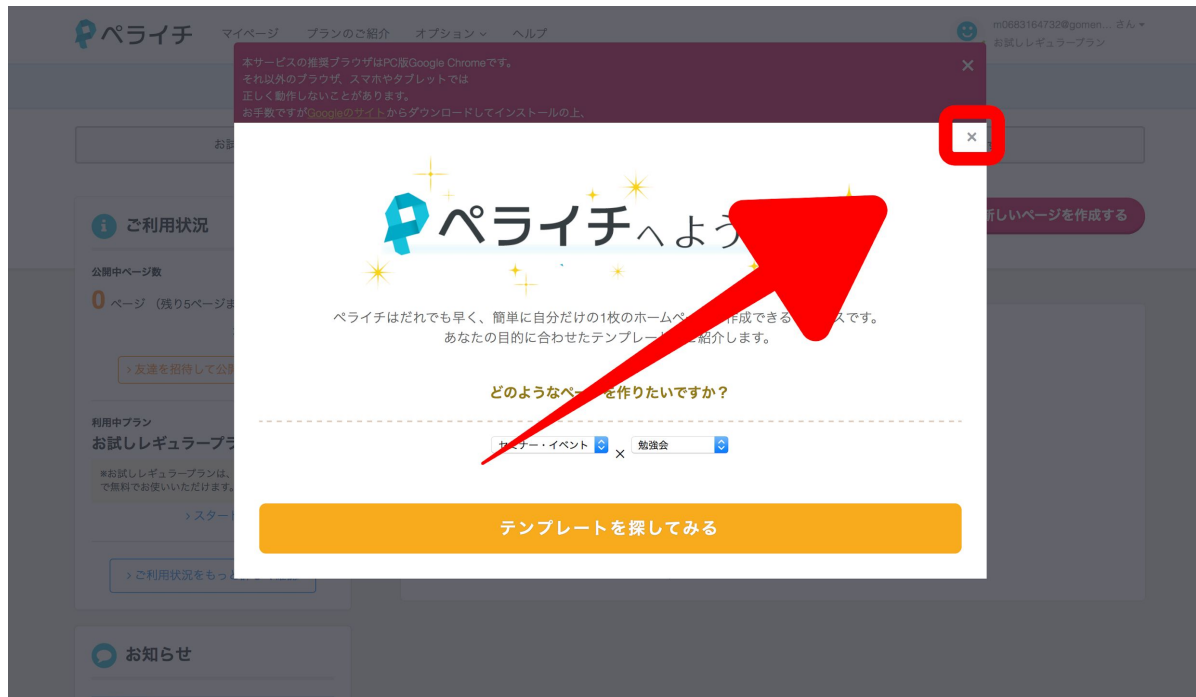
ペライチ マイページ プランのご紹介 オプション ヘルプ

m0683164732@gomen... さん
お試しレギュラープラン

本サービスの推奨ブラウザはPC版Google Chromeです。
それ以外のブラウザ、スマホやタブレットでは
正しく動作しないことがあります。
お手数ですがGoogleのサイトからダウンロードしてインストールの上、

×

×

お試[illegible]

ご利用状況

公開中ページ数
0 ページ （残り5ページま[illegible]

> 友達を招待して公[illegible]

利用中プラン
お試しレギュラープラ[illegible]

※お試しレギュラープランは、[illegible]
で無料でお使いいただけます。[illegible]

> スター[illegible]

> ご利用状況をも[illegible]

お知らせ

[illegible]しいページを作成する

ペライチへよう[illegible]

ペライチはだれでも早く、簡単に自分だけの1枚のホームペー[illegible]作成できる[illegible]です。
あなたの目的に合わせたテンプレー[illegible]紹介します。

どのようなペー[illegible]を作りたいですか？

セ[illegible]ナー・イベント × 勉強会

テンプレートを探してみる